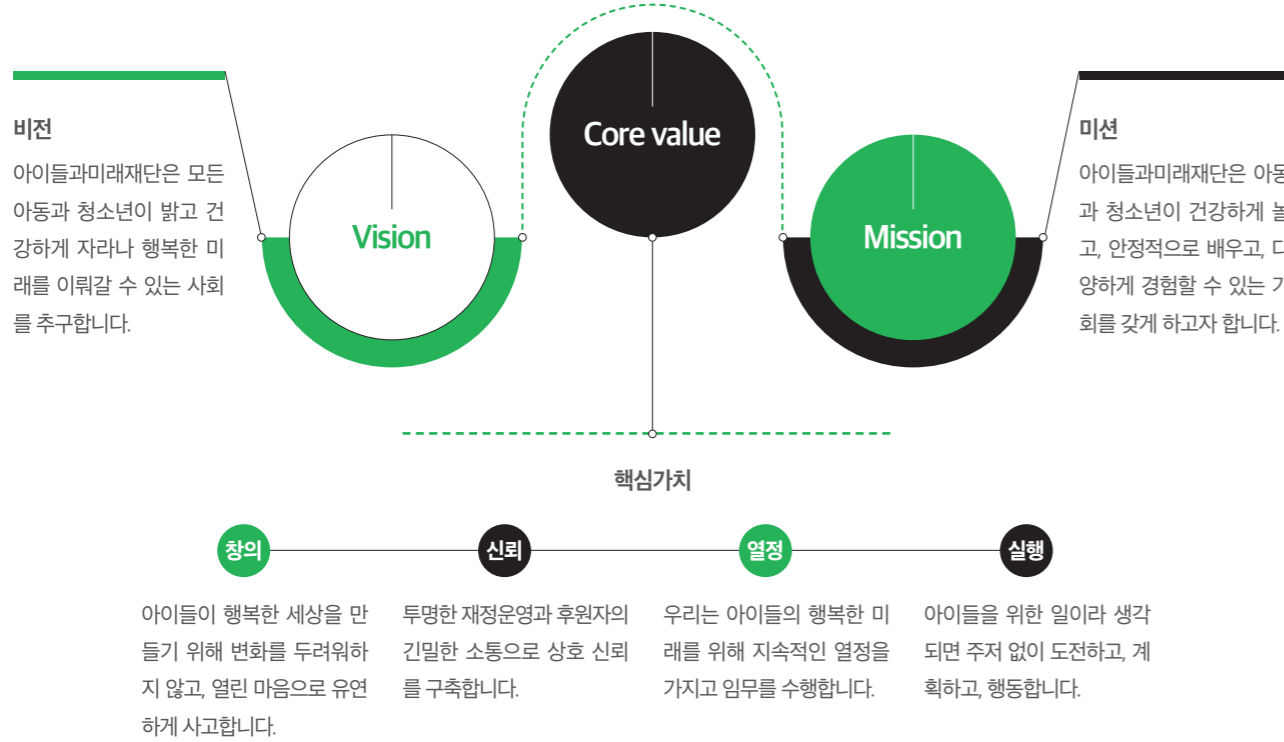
비전

아이들과미래재단은 모든 아동과 청소년이 밝고 건강하게 자라나 행복한 미래를 이뤄갈 수 있는 사회를 추구합니다.

Vision

Core value

Mission

미션

아이들과미래재단은 아동과 청소년이 건강하게 놀고, 안정적으로 배우고, 다양하게 경험할 수 있는 기회를 갖게 하고자 합니다.

핵심가치

창의

아이들이 행복한 세상을 만들기 위해 변화를 두려워하지 않고, 열린 마음으로 유연하게 사고합니다.

신뢰

투명한 재정운영과 후원자의 긴밀한 소통으로 상호 신뢰를 구축합니다.

열정

우리는 아이들의 행복한 미래를 위해 지속적인 열정을 가지고 임무를 수행합니다.

실행

아이들을 위한 일이라 생각되면 주저 없이 도전하고, 계획하고, 행동합니다.